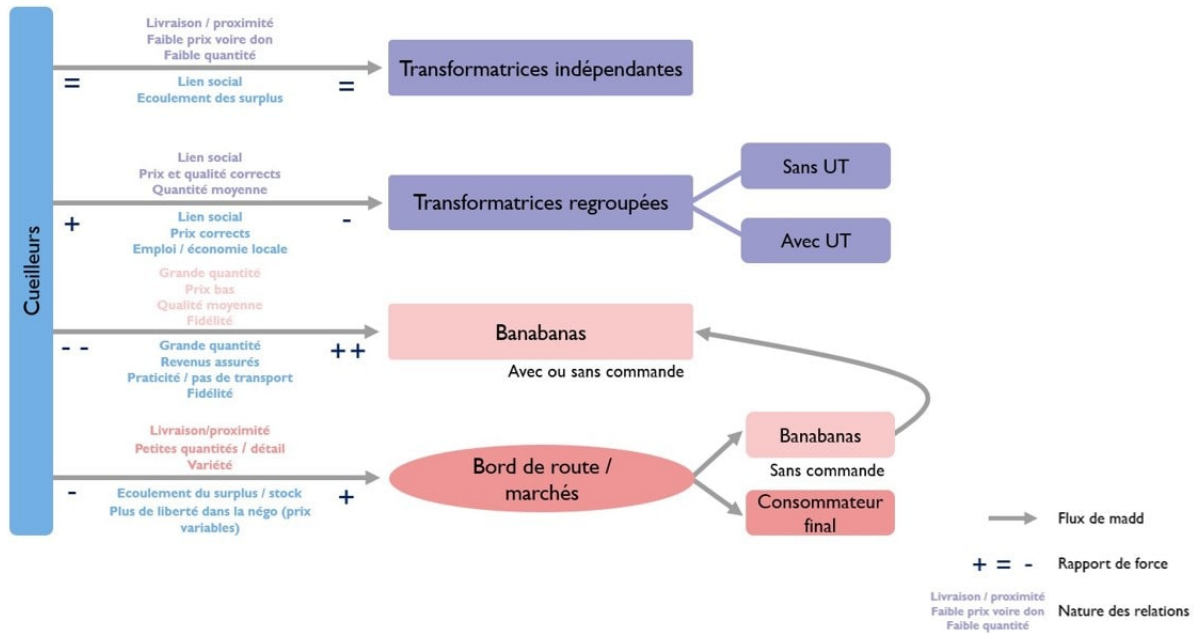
Cueilleurs

Livraison / proximité
Faible prix voire don
Faible quantité

=

Lien social
Ecoulement des surplus

=

Transformatrices indépendantes

Lien social
Prix et qualité corrects
Quantité moyenne

+

Lien social
Prix corrects
Emploi / économie locale

-

Transformatrices regroupées

Sans UT

Avec UT

Grande quantité
Prix bas
Qualité moyenne
Fidélité

- -

Grande quantité
Revenus assurés
Praticité / pas de transport
Fidélité

++

Banabanas

Avec ou sans commande

Livraison/proximité
Petites quantités / détail
Variété

-

Ecoulement du surplus / stock
Plus de liberté dans la négo (prix variables)

+

Bord de route / marchés

Banabanas

Sans commande

Consommateur final

Flux de madd

+ = - Rapport de force

Livraison / proximité
Faible prix voire don
Faible quantité
Nature des relations